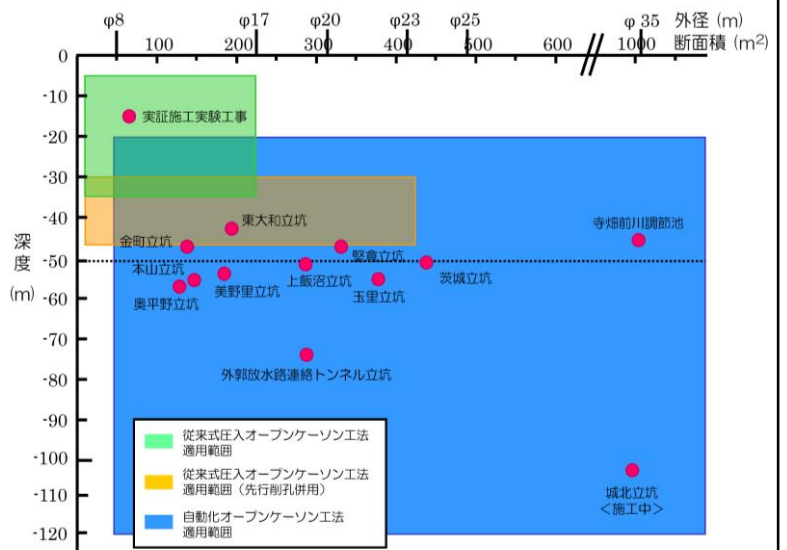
φ8　φ17　φ20　φ23　φ25　φ 35　外径 (m)
100　200　300　400　500　600　1000　断面積 ($m^2$)

0
-10
-20
-30
-40
-50
-60
-70
-80
-90
-100
-110
-120

深度 (m)

実証施工実験工事
東大和立坑
金町立坑
寺畑前川調節池
堅倉立坑
本山立坑
上飯沼立坑
茨城立坑
美野里立坑
玉里立坑
奥平野立坑
外郭放水路連絡トンネル立坑
城北立坑 <施工中>

従来式圧入オープンケーソン工法適用範囲
従来式圧入オープンケーソン工法適用範囲（先行削孔併用）
自動化オープンケーソン工法適用範囲